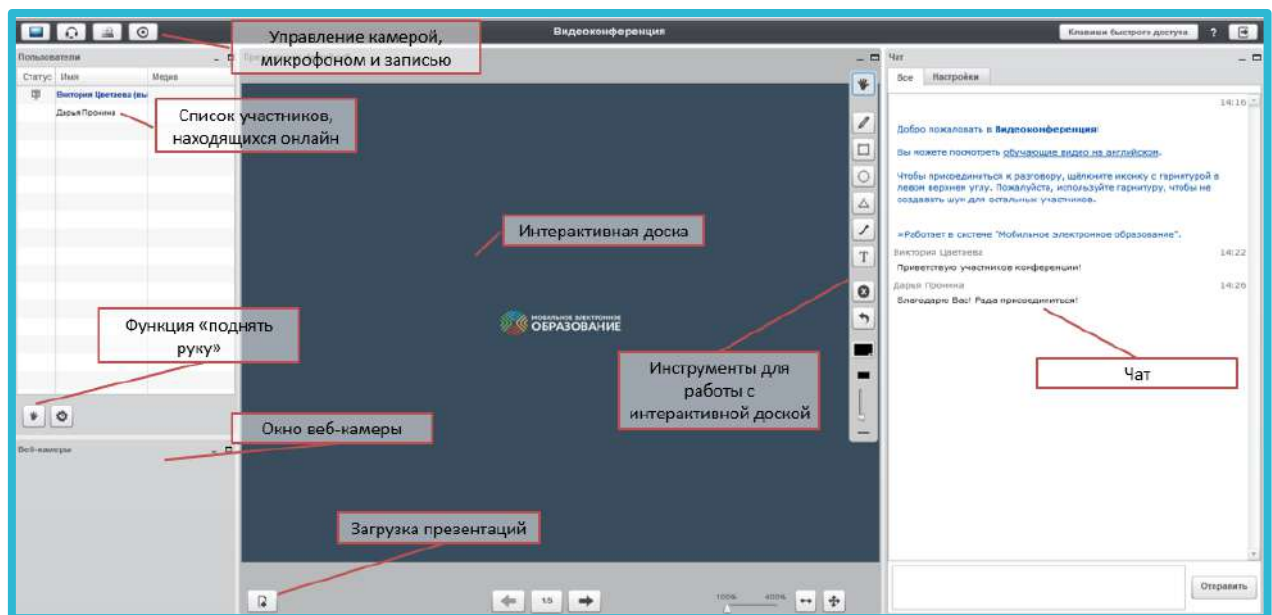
Управление камерой, микрофоном и записью

Видеоконференция

Клавиши быстрого доступа ?

Пользователи

Статус Имя Медиа

Виктория Цветаева (вы)

Дарья Пронина

Список участников, находящихся онлайн

Интерактивная доска

МОБИЛЬНОЕ ЭЛЕКТРОННОЕ ОБРАЗОВАНИЕ

Функция «поднять руку»

Инструменты для работы с интерактивной доской

Окно веб-камеры

Веб-камеры

Загрузка презентаций

1/5

100% 400%

Чат

Все Настройки

14:16

Добро пожаловать в Видеоконференция!

Вы можете посмотреть обучающие видео на английском.

Чтобы присоединиться к разговору, щёлкните иконку с гарнитурой в левом верхнем углу. Пожалуйста, используйте гарнитуру, чтобы не создавать шум для остальных участников.

«Работает в системе "Мобильное электронное образование".

Виктория Цветаева 14:22

Приветствую участников конференции!

Дарья Пронина 14:26

Благодарю Вас! Рада присоединиться!

Чат

Отправить